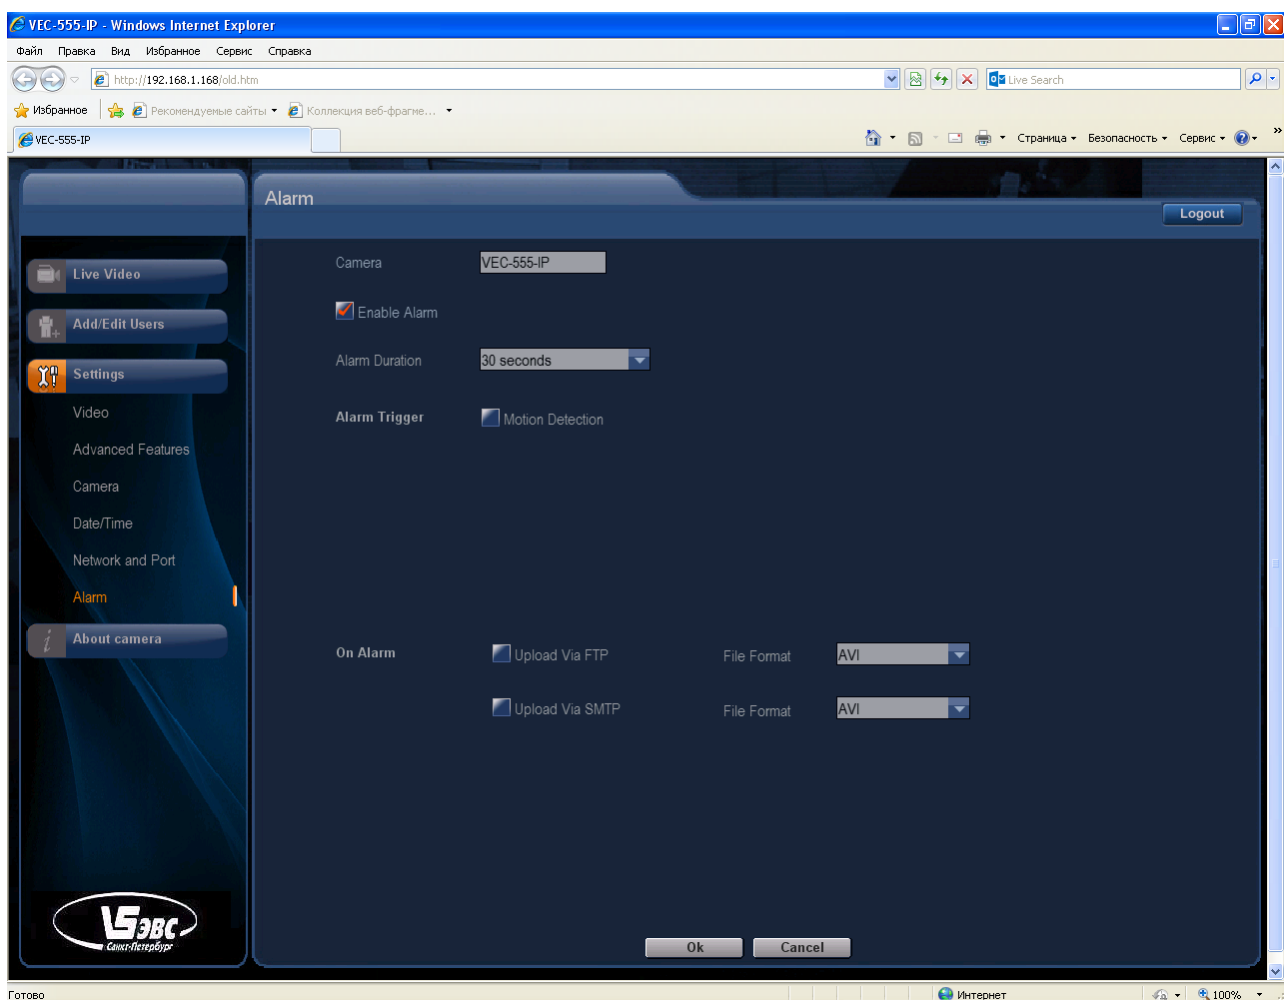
VEC-555-IP - Windows Internet Explorer

Файл Правка Вид Избранное Сервис Справка

http://192.168.1.168/old.htm

Live Search

Избранное Рекомендуемые сайты Коллекция веб-фрагме...

VEC-555-IP

Страница Безопасность Сервис

Alarm

Logout

Live Video
Add/Edit Users
Settings
Video
Advanced Features
Camera
Date/Time
Network and Port
Alarm
About camera

Camera VEC-555-IP

Enable Alarm

Alarm Duration 30 seconds

Alarm Trigger Motion Detection

On Alarm Upload Via FTP File Format AVI

Upload Via SMTP File Format AVI

ЭВС Санкт-Петербург

Ok Cancel

Готово Интернет 100%